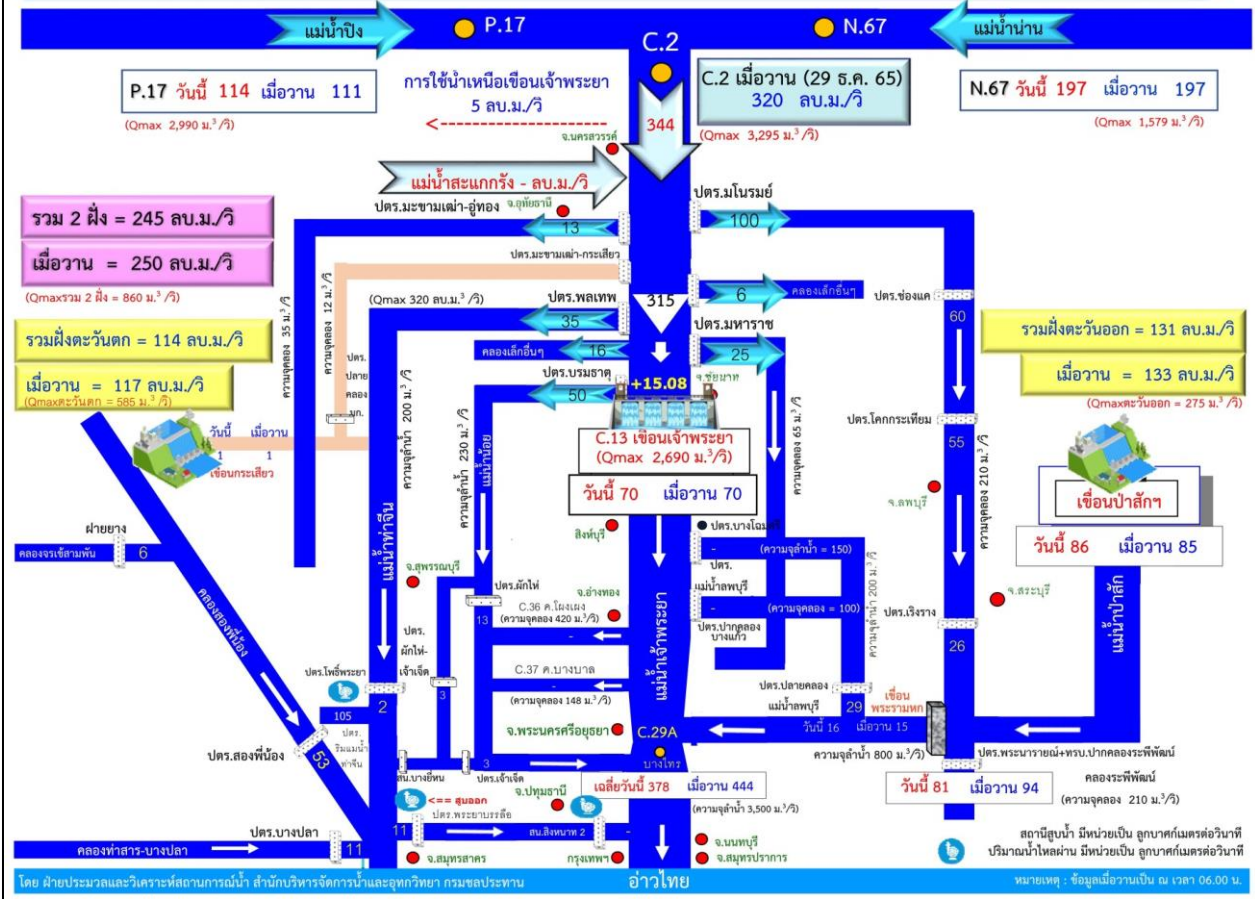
แม่น้ำปิง
P.17
C.2
N.67
แม่น้ำน่าน

P.17 วันนี้ 114 เมื่อวาน 111
(Qmax 2,990 ม.$^3$/วิ)

การใช้น้ำเหนือเขื่อนเจ้าพระยา 5 ลบ.ม./วิ

C.2 เมื่อวาน (29 ธ.ค. 65) 320 ลบ.ม./วิ
(Qmax 3,295 ม.$^3$/วิ)

N.67 วันนี้ 197 เมื่อวาน 197
(Qmax 1,579 ม.$^3$/วิ)

344
จ.นครสวรรค์

แม่น้ำสะแกกรัง - ลบ.ม./วิ

รวม 2 ฝั่ง = 245 ลบ.ม./วิ
เมื่อวาน = 250 ลบ.ม./วิ
(Qmaxรวม 2 ฝั่ง = 860 ม.$^3$/วิ)

ปตร.มะขามเฒ่า-อู่ทอง
จ.อุทัยธานี
13
ปตร.มโนรมย์
100
ปตร.มะขามเฒ่า-กระเสียว
ความจุคลอง 35 ม.$^3$/วิ
ความจุคลอง 12 ม.$^3$/วิ
315
6
คลองเล็กอื่นๆ
ปตร.ช่องแค
(Qmax 320 ลบ.ม.$^3$/วิ)
ปตร.พลเทพ
35
ปตร.มหาราช
60
คลองเล็กอื่นๆ
16
25

รวมฝั่งตะวันตก = 114 ลบ.ม./วิ
เมื่อวาน = 117 ลบ.ม./วิ
(Qmaxตะวันตก = 585 ม.$^3$/วิ)

รวมฝั่งตะวันออก = 131 ลบ.ม./วิ
เมื่อวาน = 133 ลบ.ม./วิ
(Qmaxตะวันออก = 275 ม.$^3$/วิ)

ปตร. ปลาย คลอง มก.
ความจุลำน้ำ 200 ม.$^3$/วิ
ปตร.บรมธาตุ
50
+15.08
จ.ชัยนาท
ความจุคลอง 65 ม.$^3$/วิ
ปตร.โคกกระเทียม
55
ความจุคลอง 210 ม.$^3$/วิ
ความจุลำน้ำ 230 ม.$^3$/วิ
แม่น้ำน้อย
วันนี้ 1 เมื่อวาน 1
เขื่อนกระเสียว

C.13 เขื่อนเจ้าพระยา
(Qmax 2,690 ม.$^3$/วิ)
วันนี้ 70 เมื่อวาน 70

จ.ลพบุรี
เขื่อนป่าสักฯ
วันนี้ 86 เมื่อวาน 85

ฝายยาง
คลองจรเข้สามพัน 6
แม่น้ำท่าจีน
สิงห์บุรี
ปตร.บางโฉมศรี
(ความจุลำน้ำ = 150)
ปตร. แม่น้ำลพบุรี
(ความจุคลอง = 100)
ความจุลำน้ำ 200 ม.$^3$/วิ
จ.สระบุรี
แม่น้ำป่าสัก
คลองสองพี่น้อง
จ.สุพรรณบุรี
ปตร.ผักไห่
จ.อ่างทอง
C.36 ค.โผงเผง
(ความจุคลอง 420 ม.$^3$/วิ)
13
ปตร.ปากคลอง บางแก้ว
ปตร.เริงราง
26
ปตร. ผักไห่- เจ้าเจ็ด
3
C.37 ค.บางบาล
(ความจุคลอง 148 ม.$^3$/วิ)
แม่น้ำเจ้าพระยา
ปตร.ปลายคลอง แม่น้ำลพบุรี
29
เขื่อน พระรามหก
วันนี้ 16 เมื่อวาน 15
ปตร.โพธิ์พระยา
105
2
3
จ.พระนครศรีอยุธยา
C.29A
ความจุลำน้ำ 800 ม.$^3$/วิ
ปตร.สองพี่น้อง
53
ปตร. ริมแม่น้ำ ท่าจีน
สน.บางยี่หน
3
ปตร.เจ้าเจ็ด
บางไทร
เฉลี่ยวันนี้ 378 เมื่อวาน 444
(ความจุลำน้ำ 3,500 ม.$^3$/วิ)
ปตร.พระนารายณ์+ทรบ.ปากคลองระพีพัฒน์
คลองระพีพัฒน์
วันนี้ 81 เมื่อวาน 94
(ความจุคลอง 210 ม.$^3$/วิ)
<== สูบออก
จ.ปทุมธานี
ปตร.พระยาบรรลือ
ปตร.บางปลา
11
สน.สิงหนาท 2
11
จ.นนทบุรี
จ.สมุทรปราการ
คลองท่าสาร-บางปลา
จ.สมุทรสาคร
กรุงเทพฯ
สถานีสูบน้ำ มีหน่วยเป็น ลูกบาศก์เมตรต่อวินาที
ปริมาณน้ำไหลผ่าน มีหน่วยเป็น ลูกบาศก์เมตรต่อวินาที

โดย ฝ่ายประมวลและวิเคราะห์สถานการณ์น้ำ สำนักบริหารจัดการน้ำและอุทกวิทยา กรมชลประทาน
อ่าวไทย
หมายเหตุ : ข้อมูลเมื่อวานเป็น ณ เวลา 06.00 น.